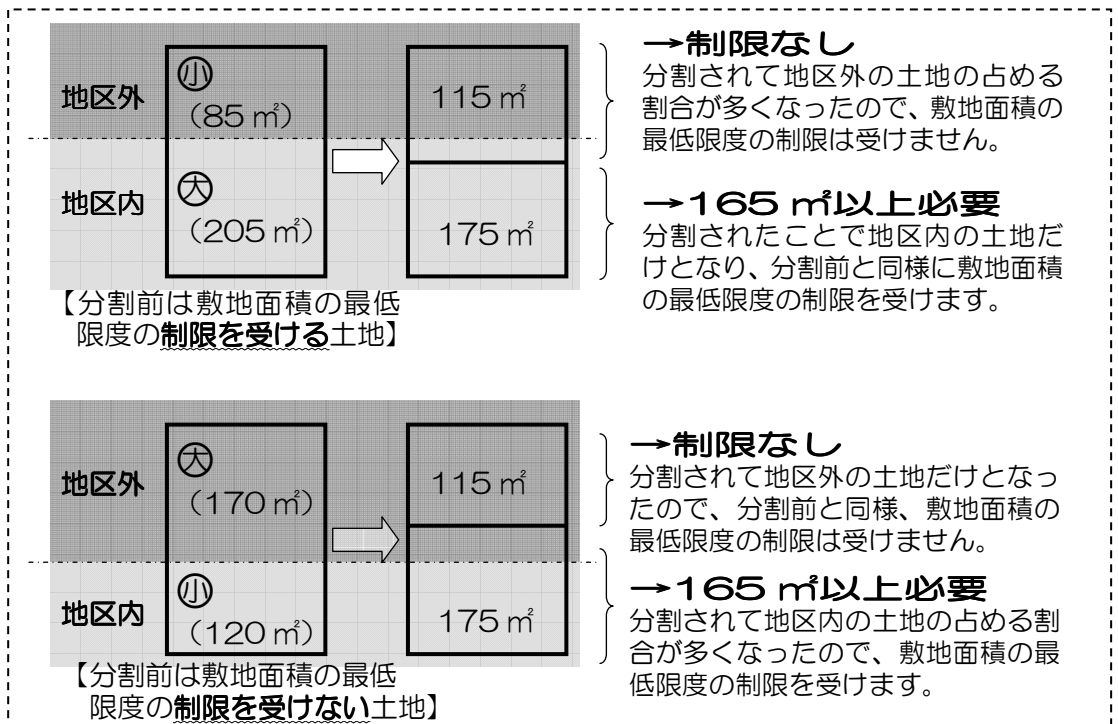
地区外

㊀小

（85 ㎡）

地区内

㊀大

（205 ㎡）

115 ㎡

175 ㎡

【分割前は敷地面積の最低限度の制限を受ける土地】

→制限なし
分割されて地区外の土地の占める割合が多くなったので、敷地面積の最低限度の制限は受けません。

→165 ㎡以上必要
分割されたことで地区内の土地だけとなり、分割前と同様に敷地面積の最低限度の制限を受けます。

地区外

㊀大

（170 ㎡）

地区内

㊀小

（120 ㎡）

115 ㎡

175 ㎡

【分割前は敷地面積の最低限度の制限を受けない土地】

→制限なし
分割されて地区外の土地だけとなったので、分割前と同様、敷地面積の最低限度の制限は受けません。

→165 ㎡以上必要
分割されて地区内の土地の占める割合が多くなったので、敷地面積の最低限度の制限を受けます。